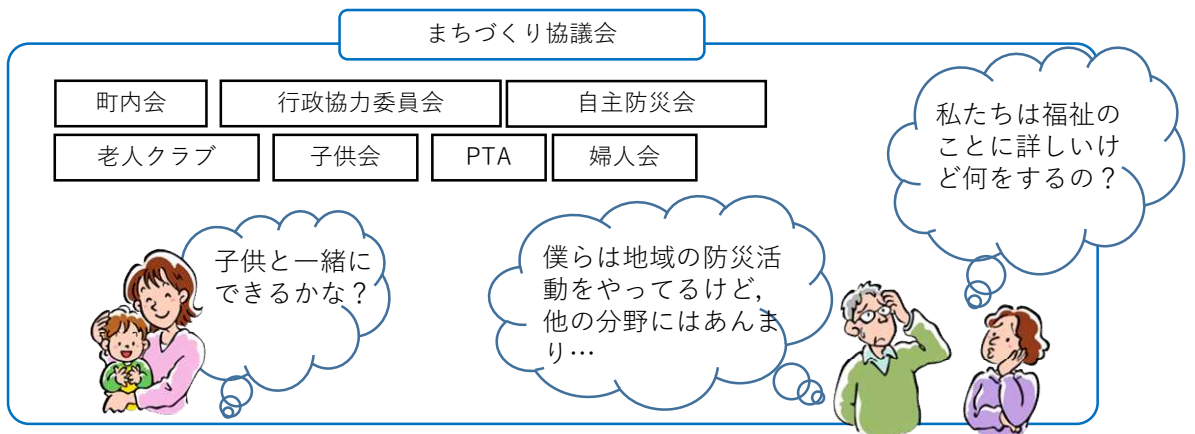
まちづくり協議会

町内会

行政協力委員会

自主防災会

老人クラブ

子供会

PTA

婦人会

子供と一緒にできるかな？

僕らは地域の防災活動をやってるけど，他の分野にはあんまり…

私たちは福祉のことに詳しいけど何をするの？